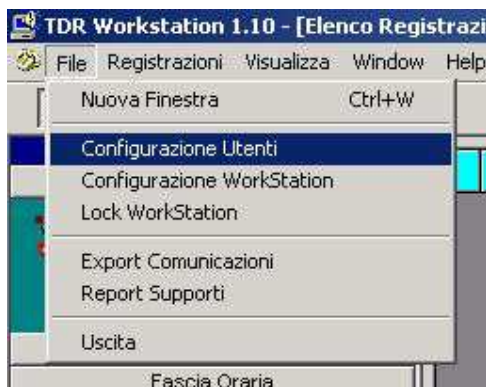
TDR Workstation 1.10 - [Elenco Registrazi

File Registrazioni Visualizza Window Help

Nuova Finestra Ctrl+W

Configurazione Utenti
Configurazione WorkStation
Lock WorkStation

Export Comunicazioni
Report Supporti

Uscita

Fascia Oraria